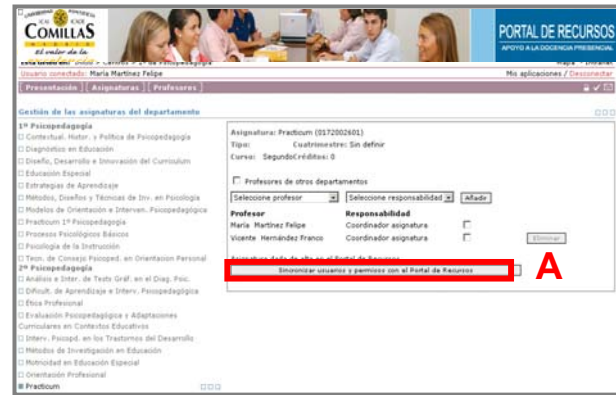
UNIVERSIDAD PONTIFICIA ICAI ICADE COMILLAS MADRID
el valor de la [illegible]

PORTAL DE RECURSOS
APOYO A LA DOCENCIA PRESENCIAL

Está usted en: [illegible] > Centros > 1º de Psicopedagogía
Mapa · Intranet
Usuario conectado: María Martínez Felipe
Mis aplicaciones / Desconectar

Presentación | Asignaturas | Profesores

Gestión de las asignaturas del departamento

1º Psicopedagogía
Contextual. Histor. y Política de Psicopedagogía
Diagnóstico en Educación
Diseño, Desarrollo e Innovación del Currículum
Educación Especial
Estrategias de Aprendizaje
Métodos, Diseños y Técnicas de Inv. en Psicología
Modelos de Orientación e Interven. Psicopedagógica
Practicum 1º Psicopedagogía
Procesos Psicológicos Básicos
Psicología de la Instrucción
Tecn. de Consejo Psicoped. en Orientacion Personal
2º Psicopedagogía
Análisis e Inter. de Texts Gráf. en el Diag. Psic.
Dificult. de Aprendizaje e Interv. Psicopedagógica
Ética Profesional
Evaluación Psicopedagógica y Adaptaciones Curriculares en Contextos Educativos
Interv. Psicopd. en los Trastornos del Desarrollo
Métodos de Investigación en Educación
Motricidad en Educación Especial
Orientación Profesional
Practicum

Asignatura: Practicum (0172002601)
Tipo: Cuatrimestre: Sin definir
Curso: SegundoCréditos: 0

Profesores de otros departamentos
Seleccione profesor | Seleccione responsabilidad | Añadir

| Profesor | Responsabilidad |
|---|---|
| María Martínez Felipe | Coordinador asignatura |
| Vicente Hernández Franco | Coordinador asignatura |

Eliminar

Asignatura dada de alta en el Portal de Recursos
Sincronizar usuarios y permisos con el Portal de Recursos

A